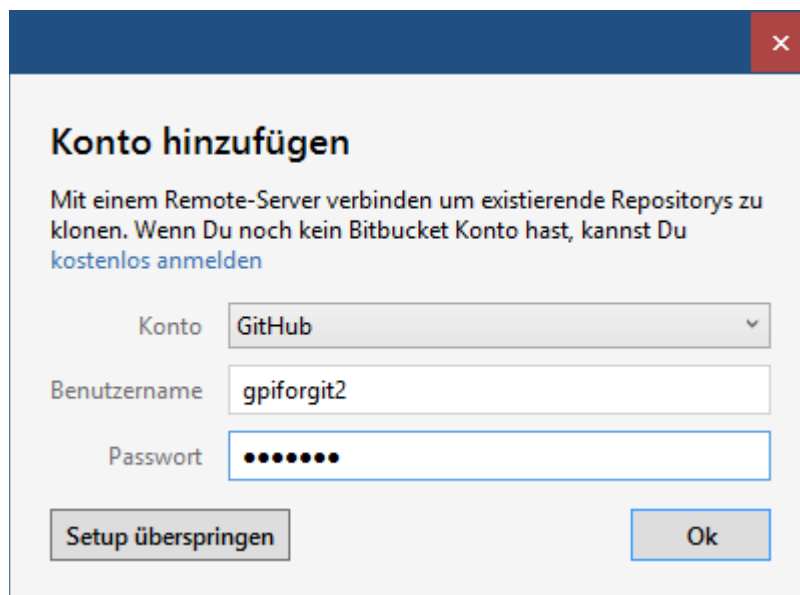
×

Konto hinzufügen

Mit einem Remote-Server verbinden um existierende Repositorys zu klonen. Wenn Du noch kein Bitbucket Konto hast, kannst Du kostenlos anmelden

Konto GitHub

Benutzername gpiforgit2

Passwort •••••••

Setup überspringen

Ok